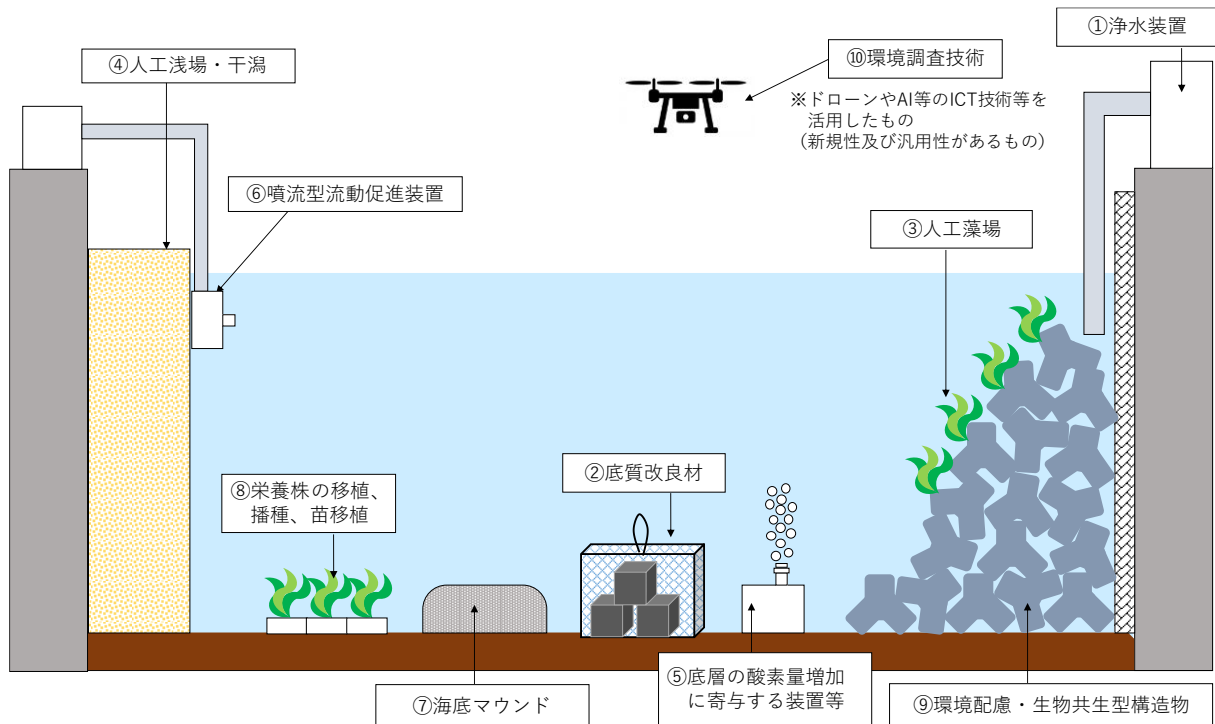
①浄水装置

④人工浅場・干潟

⑩環境調査技術

※ドローンやAI等のICT技術等を活用したもの
（新規性及び汎用性があるもの）

⑥噴流型流動促進装置

③人工藻場

⑧栄養株の移植、播種、苗移植

②底質改良材

⑤底層の酸素量増加に寄与する装置等

⑦海底マウンド

⑨環境配慮・生物共生型構造物